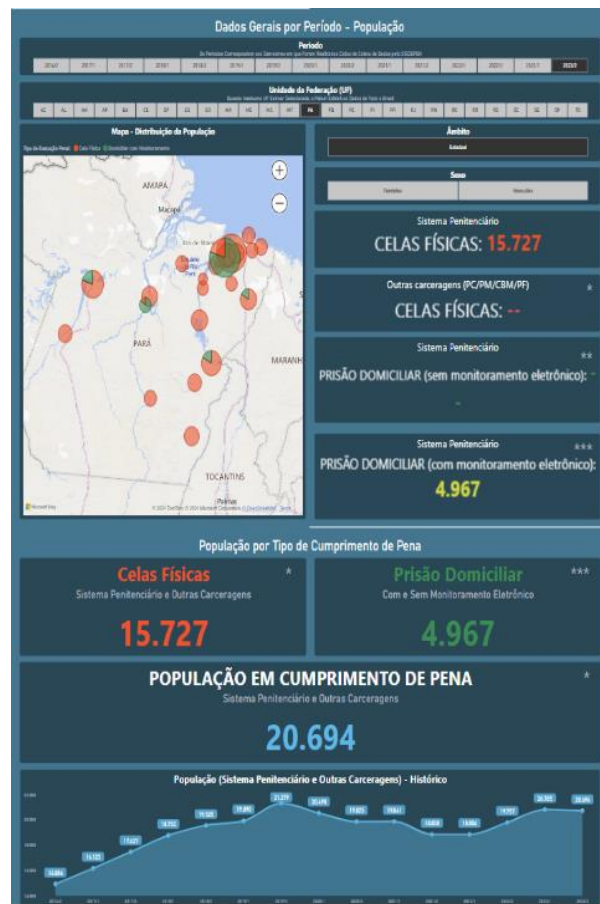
Dados Gerais por Período - População

Período

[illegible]

Unidade da Federação (UF)

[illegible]

Mapa - Distribuição da População

AMAPÁ

Macapá

PARÁ

MARANH

TOCANTINS

Palmas

Microsoft Bing

© 2024 TomTom © 2024 Microsoft Corporation © OpenStreetMap Terms

Âmbito

Estadual

Sexo

Feminino

Masculino

Sistema Penitenciário

CELAS FÍSICAS: 15.727

Outras carceragens (PC/PM/CBM/PF)

*

CELAS FÍSICAS: --

Sistema Penitenciário

**

PRISÃO DOMICILIAR (sem monitoramento eletrônico): -

-

Sistema Penitenciário

***

PRISÃO DOMICILIAR (com monitoramento eletrônico):

4.967

População por Tipo de Cumprimento de Pena

Celas Físicas

*

Sistema Penitenciário e Outras Carceragens

15.727

Prisão Domiciliar

***

Com e Sem Monitoramento Eletrônico

4.967

POPULAÇÃO EM CUMPRIMENTO DE PENA

*

Sistema Penitenciário e Outras Carceragens

20.694

População (Sistema Penitenciário e Outras Carceragens) - Histórico

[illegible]